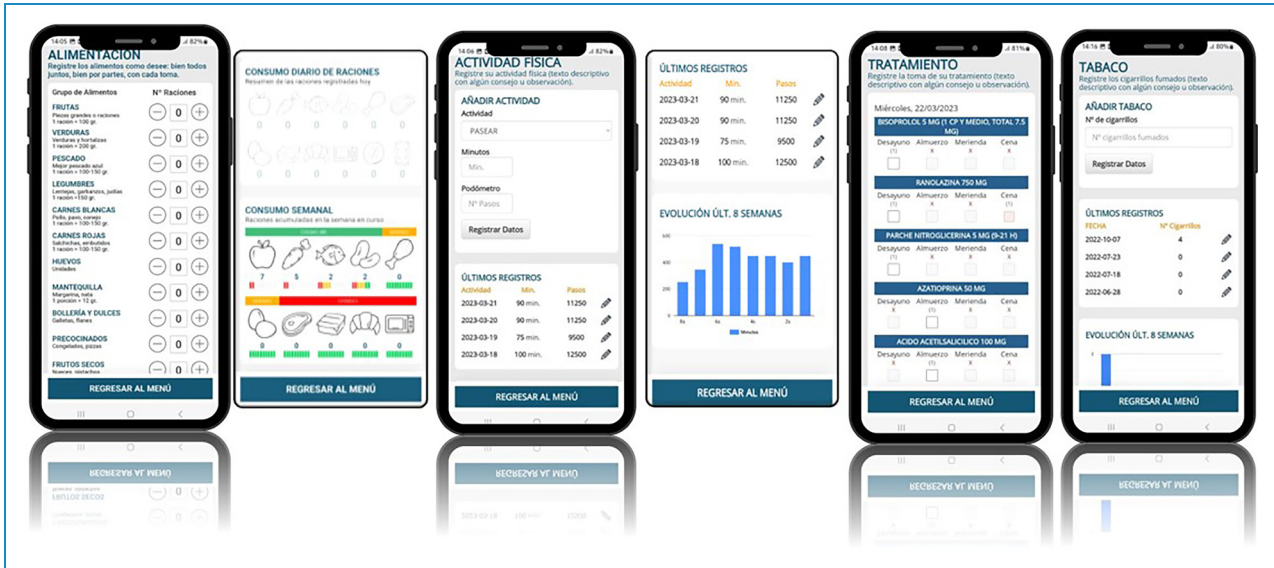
14:05 82%

ALIMENTACIÓN
Registre los alimentos como desee: bien todos juntos, bien por partes, con cada toma.

| Grupo de Alimentos | Nº Raciones |
|---|---|
| FRUTAS Piezas grandes o raciones 1 ración = 100 gr. | 0 |
| VERDURAS Verduras y hortalizas 1 ración = 200 gr. | 0 |
| PESCADO Mejor pescado azul 1 ración = 100-150 gr. | 0 |
| LEGUMBRES Lentejas, garbanzos, judías 1 ración = 100-150 gr. | 0 |
| CARNES BLANCAS Pollo, pavo, conejo 1 ración = 100-150 gr. | 0 |
| CARNES ROJAS Salchichas, embutidos 1 ración = 100-150 gr. | 0 |
| HUEVOS Unidades | 0 |
| MANTEQUILLA Margarina, nata 1 porción = 12 gr. | 0 |
| BOLLERÍA Y DULCES Galletas, flanes | 0 |
| PRECOCINADOS Congelados, pizzas | 0 |
| FRUTOS SECOS Nueces, pistachos | 0 |

REGRESAR AL MENÚ

CONSUMO DIARIO DE RACIONES
Resumen de las raciones registradas hoy
0 0 0 0 0 0
0 0 0 0 0 0

CONSUMO SEMANAL
Raciones acumuladas en la semana en curso
7 5 2 2 0
0 0 0 0 0

REGRESAR AL MENÚ

14:06 82%

ACTIVIDAD FÍSICA
Registre su actividad física (texto descriptivo con algún consejo u observación).

AÑADIR ACTIVIDAD
Actividad
PASEAR
Minutos
Min.
Podómetro
Nº Pasos
Registrar Datos

ÚLTIMOS REGISTROS
| Actividad | Min. | Pasos |
|---|---|---|
| 2023-03-21 | 90 min. | 11250 |
| 2023-03-20 | 90 min. | 11250 |
| 2023-03-19 | 75 min. | 9500 |
| 2023-03-18 | 100 min. | 12500 |

REGRESAR AL MENÚ

ÚLTIMOS REGISTROS
| Actividad | Min. | Pasos |
|---|---|---|
| 2023-03-21 | 90 min. | 11250 |
| 2023-03-20 | 90 min. | 11250 |
| 2023-03-19 | 75 min. | 9500 |
| 2023-03-18 | 100 min. | 12500 |

EVOLUCIÓN ÚLT. 8 SEMANAS
600
400
200
0
Minutos

REGRESAR AL MENÚ

14:08 81%

TRATAMIENTO
Registre la toma de su tratamiento (texto descriptivo con algún consejo u observación).

Miércoles, 22/03/2023
BISOPROLOL 5 MG (1 CP Y MEDIO, TOTAL 7.5 MG)
Desayuno (1) Almuerzo X Merienda X Cena X
RANOLAZINA 750 MG
Desayuno (1) Almuerzo X Merienda X Cena (1)
PARCHE NITROGLICERINA 5 MG (9-21 H)
Desayuno (1) Almuerzo X Merienda X Cena X
AZATIOPRINA 50 MG
Desayuno X Almuerzo (1) Merienda X Cena X
ACIDO ACETILSALICILICO 100 MG
Desayuno X Almuerzo (1) Merienda X Cena X

REGRESAR AL MENÚ

14:16 80%

TABACO
Registre los cigarrillos fumados (texto descriptivo con algún consejo u observación).

AÑADIR TABACO
Nº de cigarrillos
Nº cigarrillos fumados
Registrar Datos

ÚLTIMOS REGISTROS
| FECHA | Nº Cigarrillos |
|---|---|
| 2022-10-07 | 4 |
| 2022-07-23 | 0 |
| 2022-07-18 | 0 |
| 2022-06-28 | 0 |

EVOLUCIÓN ÚLT. 8 SEMANAS

REGRESAR AL MENÚ